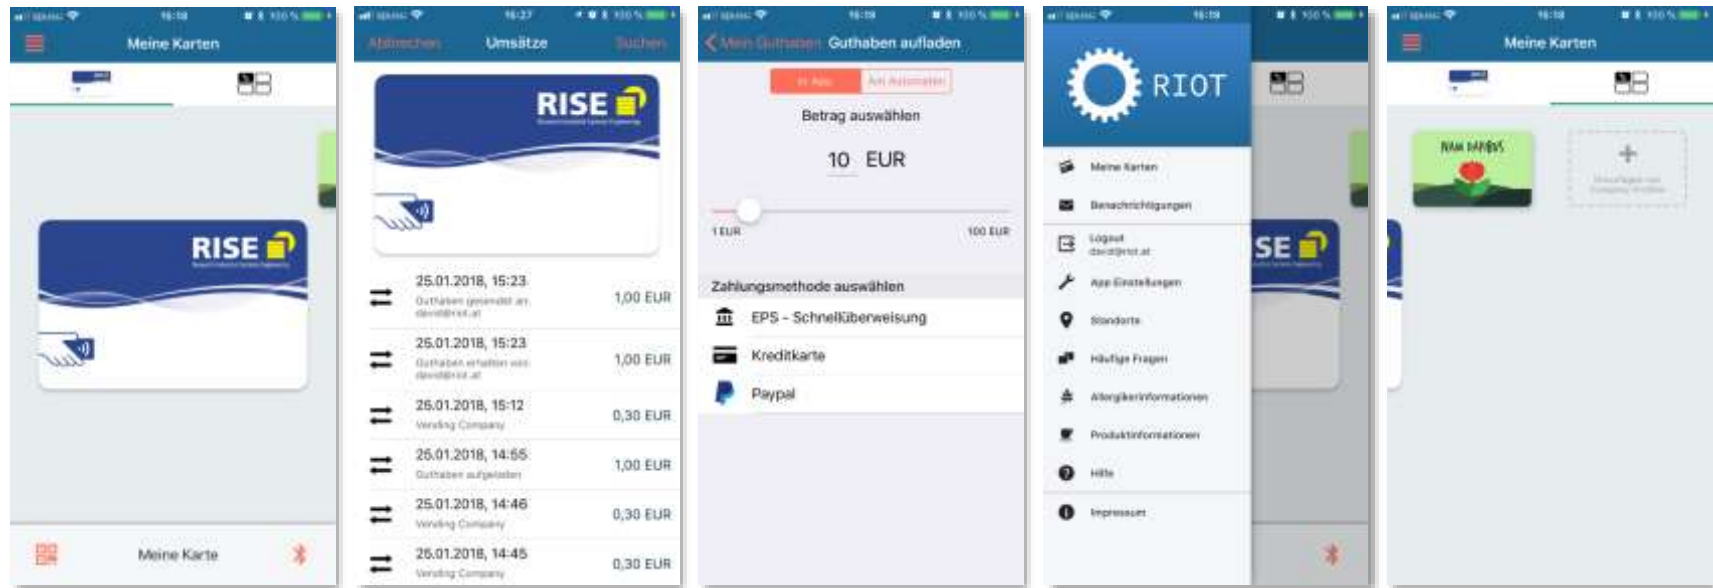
16:18
Meine Karten
RISE
Meine Karte

16:27
Abbrechen Umsätze Suchen
RISE
25.01.2018, 15:23
Guthaben gesendet an david@riot.at
1,00 EUR
25.01.2018, 15:23
Guthaben erhalten von david@riot.at
1,00 EUR
25.01.2018, 15:12
Vending Company
0,30 EUR
25.01.2018, 14:55
Guthaben aufgeladen
1,00 EUR
25.01.2018, 14:46
Vending Company
0,30 EUR
25.01.2018, 14:45
Vending Company
0,30 EUR

16:19
Mein Guthaben Guthaben aufladen
In App Am Automaten
Betrag auswählen
10 EUR
1 EUR 100 EUR
Zahlungsmethode auswählen
EPS - Schnellüberweisung
Kreditkarte
Paypal

16:19
RIOT
Meine Karten
Benachrichtigungen
Logout
david@riot.at
App Einstellungen
Standorte
Häufige Fragen
Allergikerinformationen
Produktinformationen
Hilfe
Impressum
SE

16:18
Meine Karten
NAM NAMBUS
Hinzufügen von Company Profilen